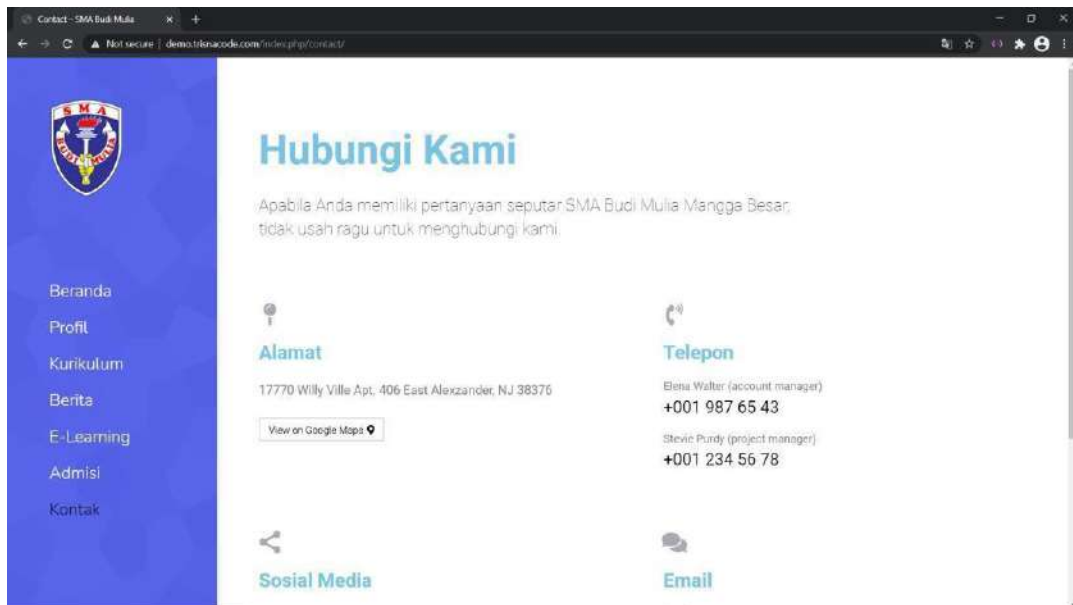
Contact - SMA Budi Mulia

Not secure | demo.trisnacode.com/index.php/contact/

SMA
BUDI MULIA

Beranda
Profil
Kurikulum
Berita
E-Learning
Admisi
Kontak

Hubungi Kami

Apabila Anda memiliki pertanyaan seputar SMA Budi Mulia Mangga Besar, tidak usah ragu untuk menghubungi kami.

Alamat

17770 Willy Ville Apt. 406 East Alexzander, NJ 38376

View on Google Maps

Telepon

Elena Walter (account manager)
+001 987 65 43

Stevie Purdy (project manager)
+001 234 56 78

Sosial Media

Email